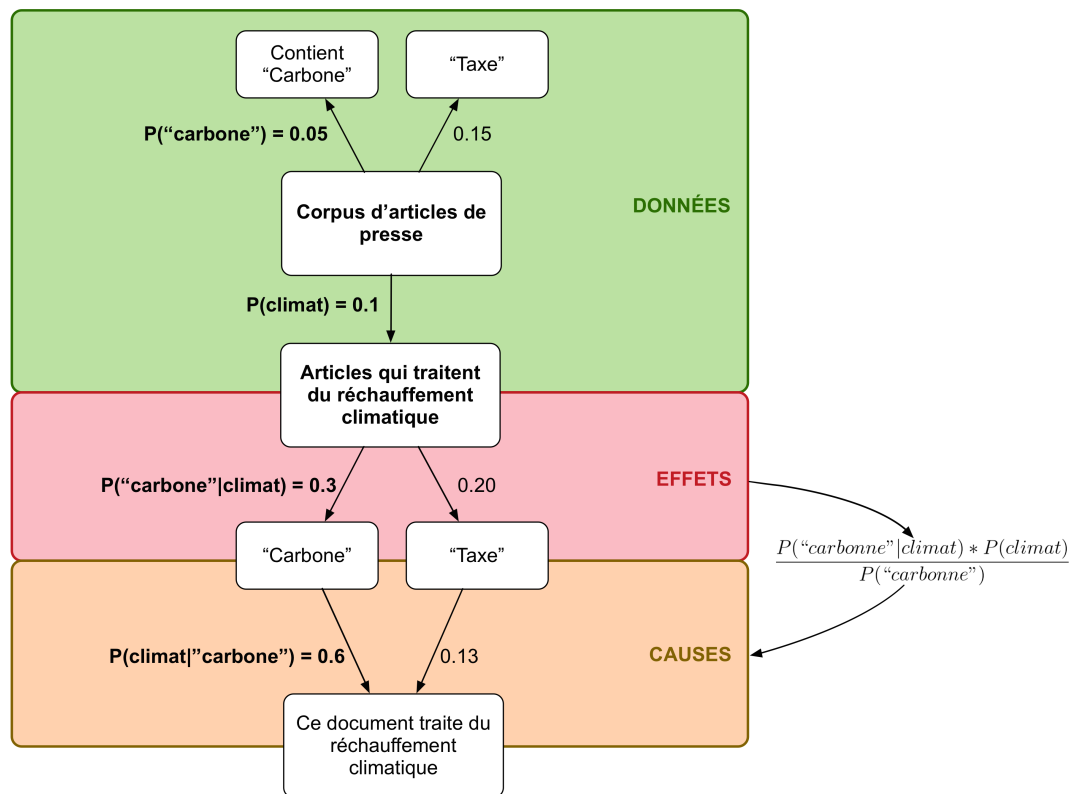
Contient “Carbone”

“Taxe”

P(“carbone”) = 0.05

0.15

Corpus d’articles de presse

DONNÉES

P(climat) = 0.1

Articles qui traitent du réchauffement climatique

P(“carbone”|climat) = 0.3

0.20

EFFETS

$\frac{P(\text{“carbonne”}|climat) * P(climat)}{P(\text{“carbonne”})}$

“Carbone”

“Taxe”

P(climat|”carbone”) = 0.6

0.13

CAUSES

Ce document traite du réchauffement climatique